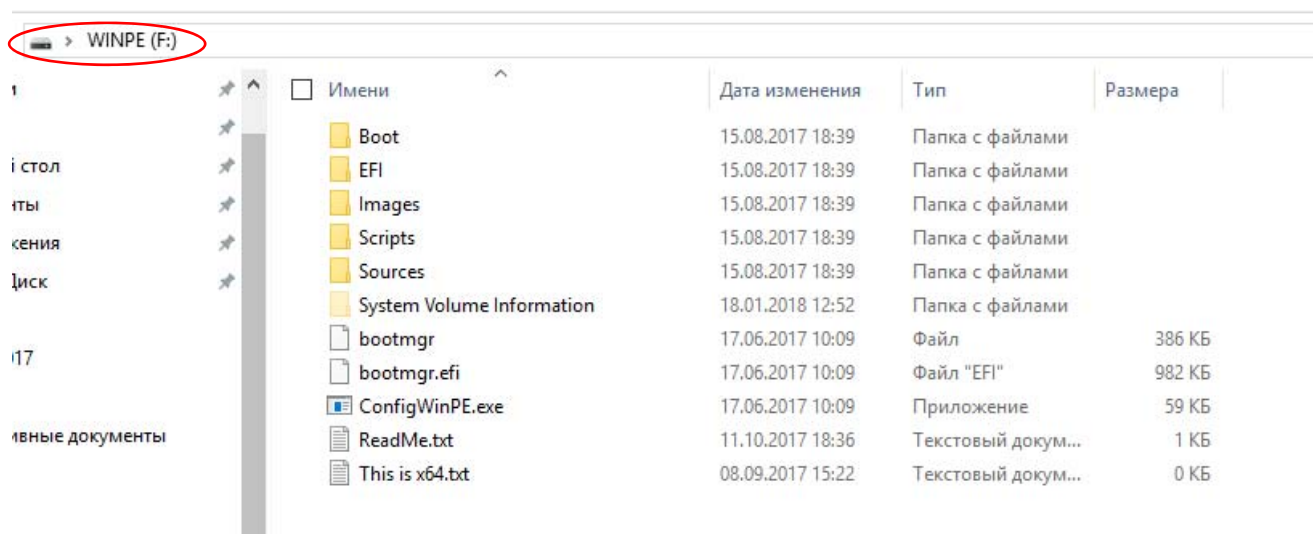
> WINPE (F:)

л
й стол
нты
кения
Диск
017
ивные документы

| Имени | Дата изменения | Тип | Размера |
|---|---|---|---|
| Boot | 15.08.2017 18:39 | Папка с файлами | |
| EFI | 15.08.2017 18:39 | Папка с файлами | |
| Images | 15.08.2017 18:39 | Папка с файлами | |
| Scripts | 15.08.2017 18:39 | Папка с файлами | |
| Sources | 15.08.2017 18:39 | Папка с файлами | |
| System Volume Information | 18.01.2018 12:52 | Папка с файлами | |
| bootmgr | 17.06.2017 10:09 | Файл | 386 КБ |
| bootmgr.efi | 17.06.2017 10:09 | Файл "EFI" | 982 КБ |
| ConfigWinPE.exe | 17.06.2017 10:09 | Приложение | 59 КБ |
| ReadMe.txt | 11.10.2017 18:36 | Текстовый докум... | 1 КБ |
| This is x64.txt | 08.09.2017 15:22 | Текстовый докум... | 0 КБ |